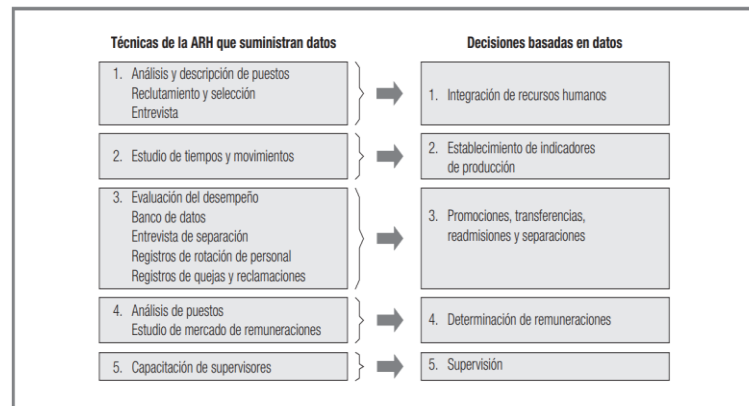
Técnicas de la ARH que suministran datos

Decisiones basadas en datos

1. Análisis y descripción de puestos
Reclutamiento y selección
Entrevista

1. Integración de recursos humanos

2. Estudio de tiempos y movimientos

2. Establecimiento de indicadores de producción

3. Evaluación del desempeño
Banco de datos
Entrevista de separación
Registros de rotación de personal
Registros de quejas y reclamaciones

3. Promociones, transferencias, readmisiones y separaciones

4. Análisis de puestos
Estudio de mercado de remuneraciones

4. Determinación de remuneraciones

5. Capacitación de supervisores

5. Supervisión